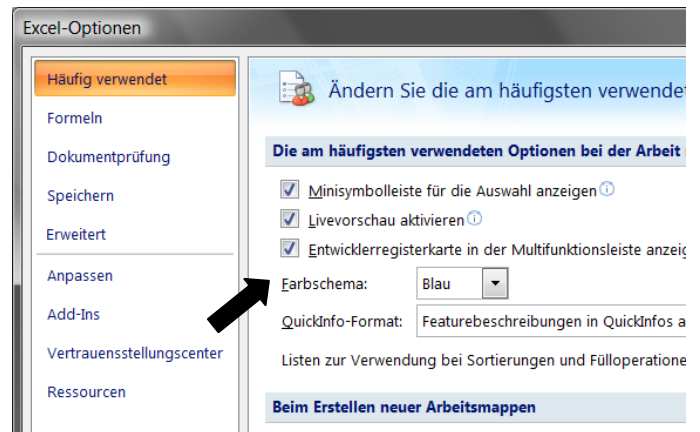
Excel-Optionen

Häufig verwendet
Formeln
Dokumentprüfung
Speichern
Erweitert
Anpassen
Add-Ins
Vertrauensstellungscenter
Ressourcen

Ändern Sie die am häufigsten verwendet

Die am häufigsten verwendeten Optionen bei der Arbeit

Minisymbolleiste für die Auswahl anzeigen
Livevorschau aktivieren
Entwicklerregisterkarte in der Multifunktionsleiste anzeig

Farbschema: Blau
QuickInfo-Format: Featurebeschreibungen in QuickInfos a

Listen zur Verwendung bei Sortierungen und Fülloperatione

Beim Erstellen neuer Arbeitsmappen